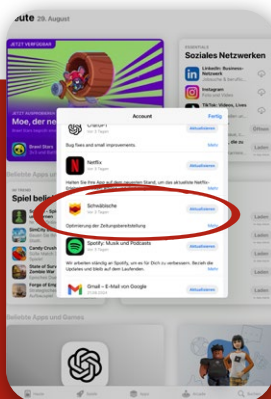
Heute 29. August

JETZT VERFÜGBAR

JETZT AUSPROBIEREN

Moe, der neue

Brawl Stars

ESSENTIALS

Soziales Netzwerken

LinkedIn: Business-Netzwerk

Instagram

TikTok: Videos, Lives

Account

Fertig

ChatGPT

Vor 3 Tagen

Aktualisieren

Bug fixes and small improvements.

Mehr

Netflix

Vor 3 Tagen

Aktualisieren

Halten Sie Ihre App auf dem neuesten Stand, um das aktuellste Netflix-Erlebnis zu genießen.

Mehr

Schwäbische

Vor 3 Tagen

Aktualisieren

Optimierung der Zeitungsbereitstellung

Mehr

Spotify: Musik und Podcasts

Vor 3 Tagen

Aktualisieren

Wir arbeiten ständig an Spotify, um es für Dich zu verbessern. Bleibe mit Updates und bleib auf dem Laufenden.

Mehr

Gmail – E-Mail von Google

Aktualisieren

Beliebte Apps und

Spiel beliebt

Candy Crush

State of Survival

Forge of Empires

Beliebte Apps und Games

Laden

Öffnen

Heute

Spiele

Apps

Arcade

Suchen